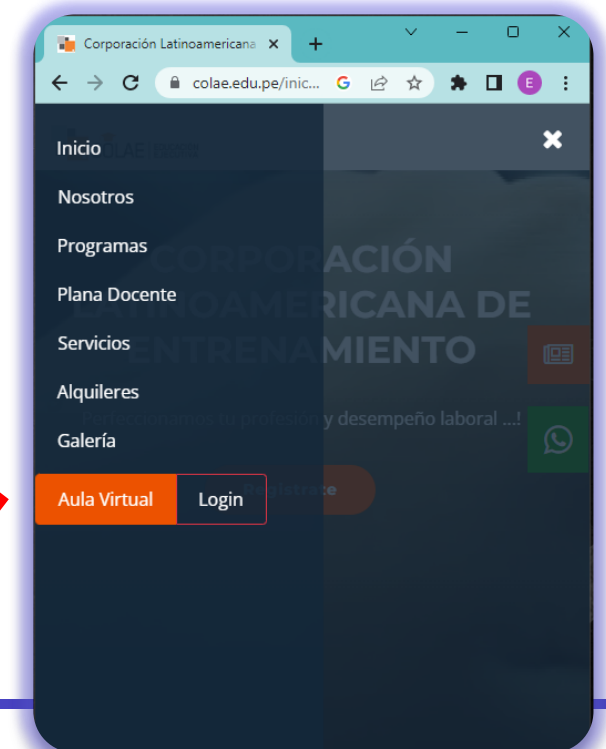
Corporación Latinoamericana ×
+
colae.edu.pe/inic...
E

Inicio
Nosotros
Programas
Plana Docente
Servicios
Alquileres
Galería
Aula Virtual
Login

CORPORACIÓN LATINOAMERICANA DE ENTRENAMIENTO
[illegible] profesión y desempeño laboral ...!
Regístrate